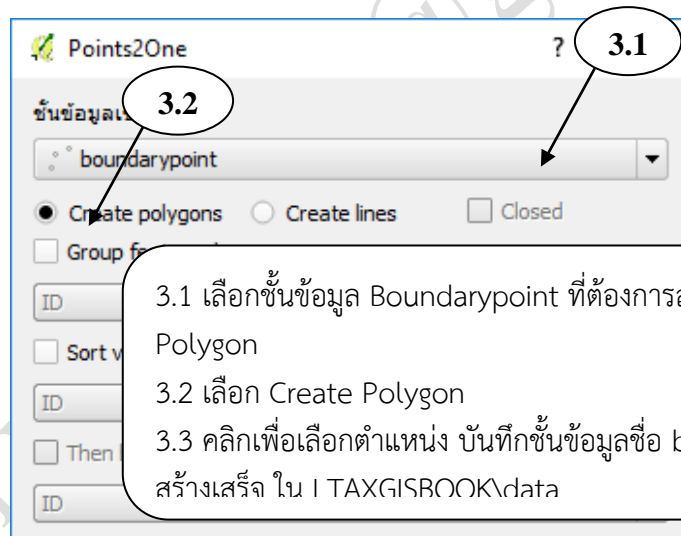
Points2One

?

3.1

ชั้นข้อมูลเ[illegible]

3.2

boundarypoint

Create polygons
Create lines
Closed

Group fe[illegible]

ID

Sort v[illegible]

ID

Then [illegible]

ID

3.1 เลือกชั้นข้อมูล Boundarypoint ที่ต้องการ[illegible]
Polygon
3.2 เลือก Create Polygon
3.3 คลิกเพื่อเลือกตำแหน่ง บันทึกชั้นข้อมูลชื่อ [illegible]
สร้างเสร็จ ใน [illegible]TAXGISBOOK\data